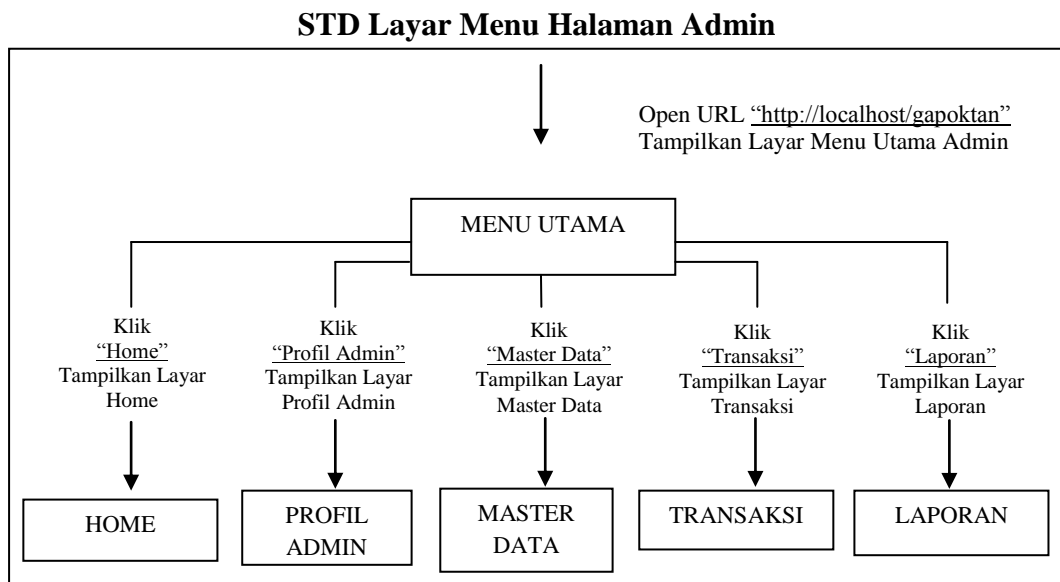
STD Layar Menu Halaman Admin

Open URL "http://localhost/gapoktan"
Tampilkan Layar Menu Utama Admin

MENU UTAMA

Klik "Home" Tampilkan Layar Home

Klik "Profil Admin" Tampilkan Layar Profil Admin

Klik "Master Data" Tampilkan Layar Master Data

Klik "Transaksi" Tampilkan Layar Transaksi

Klik "Laporan" Tampilkan Layar Laporan

HOME

PROFIL ADMIN

MASTER DATA

TRANSAKSI

LAPORAN